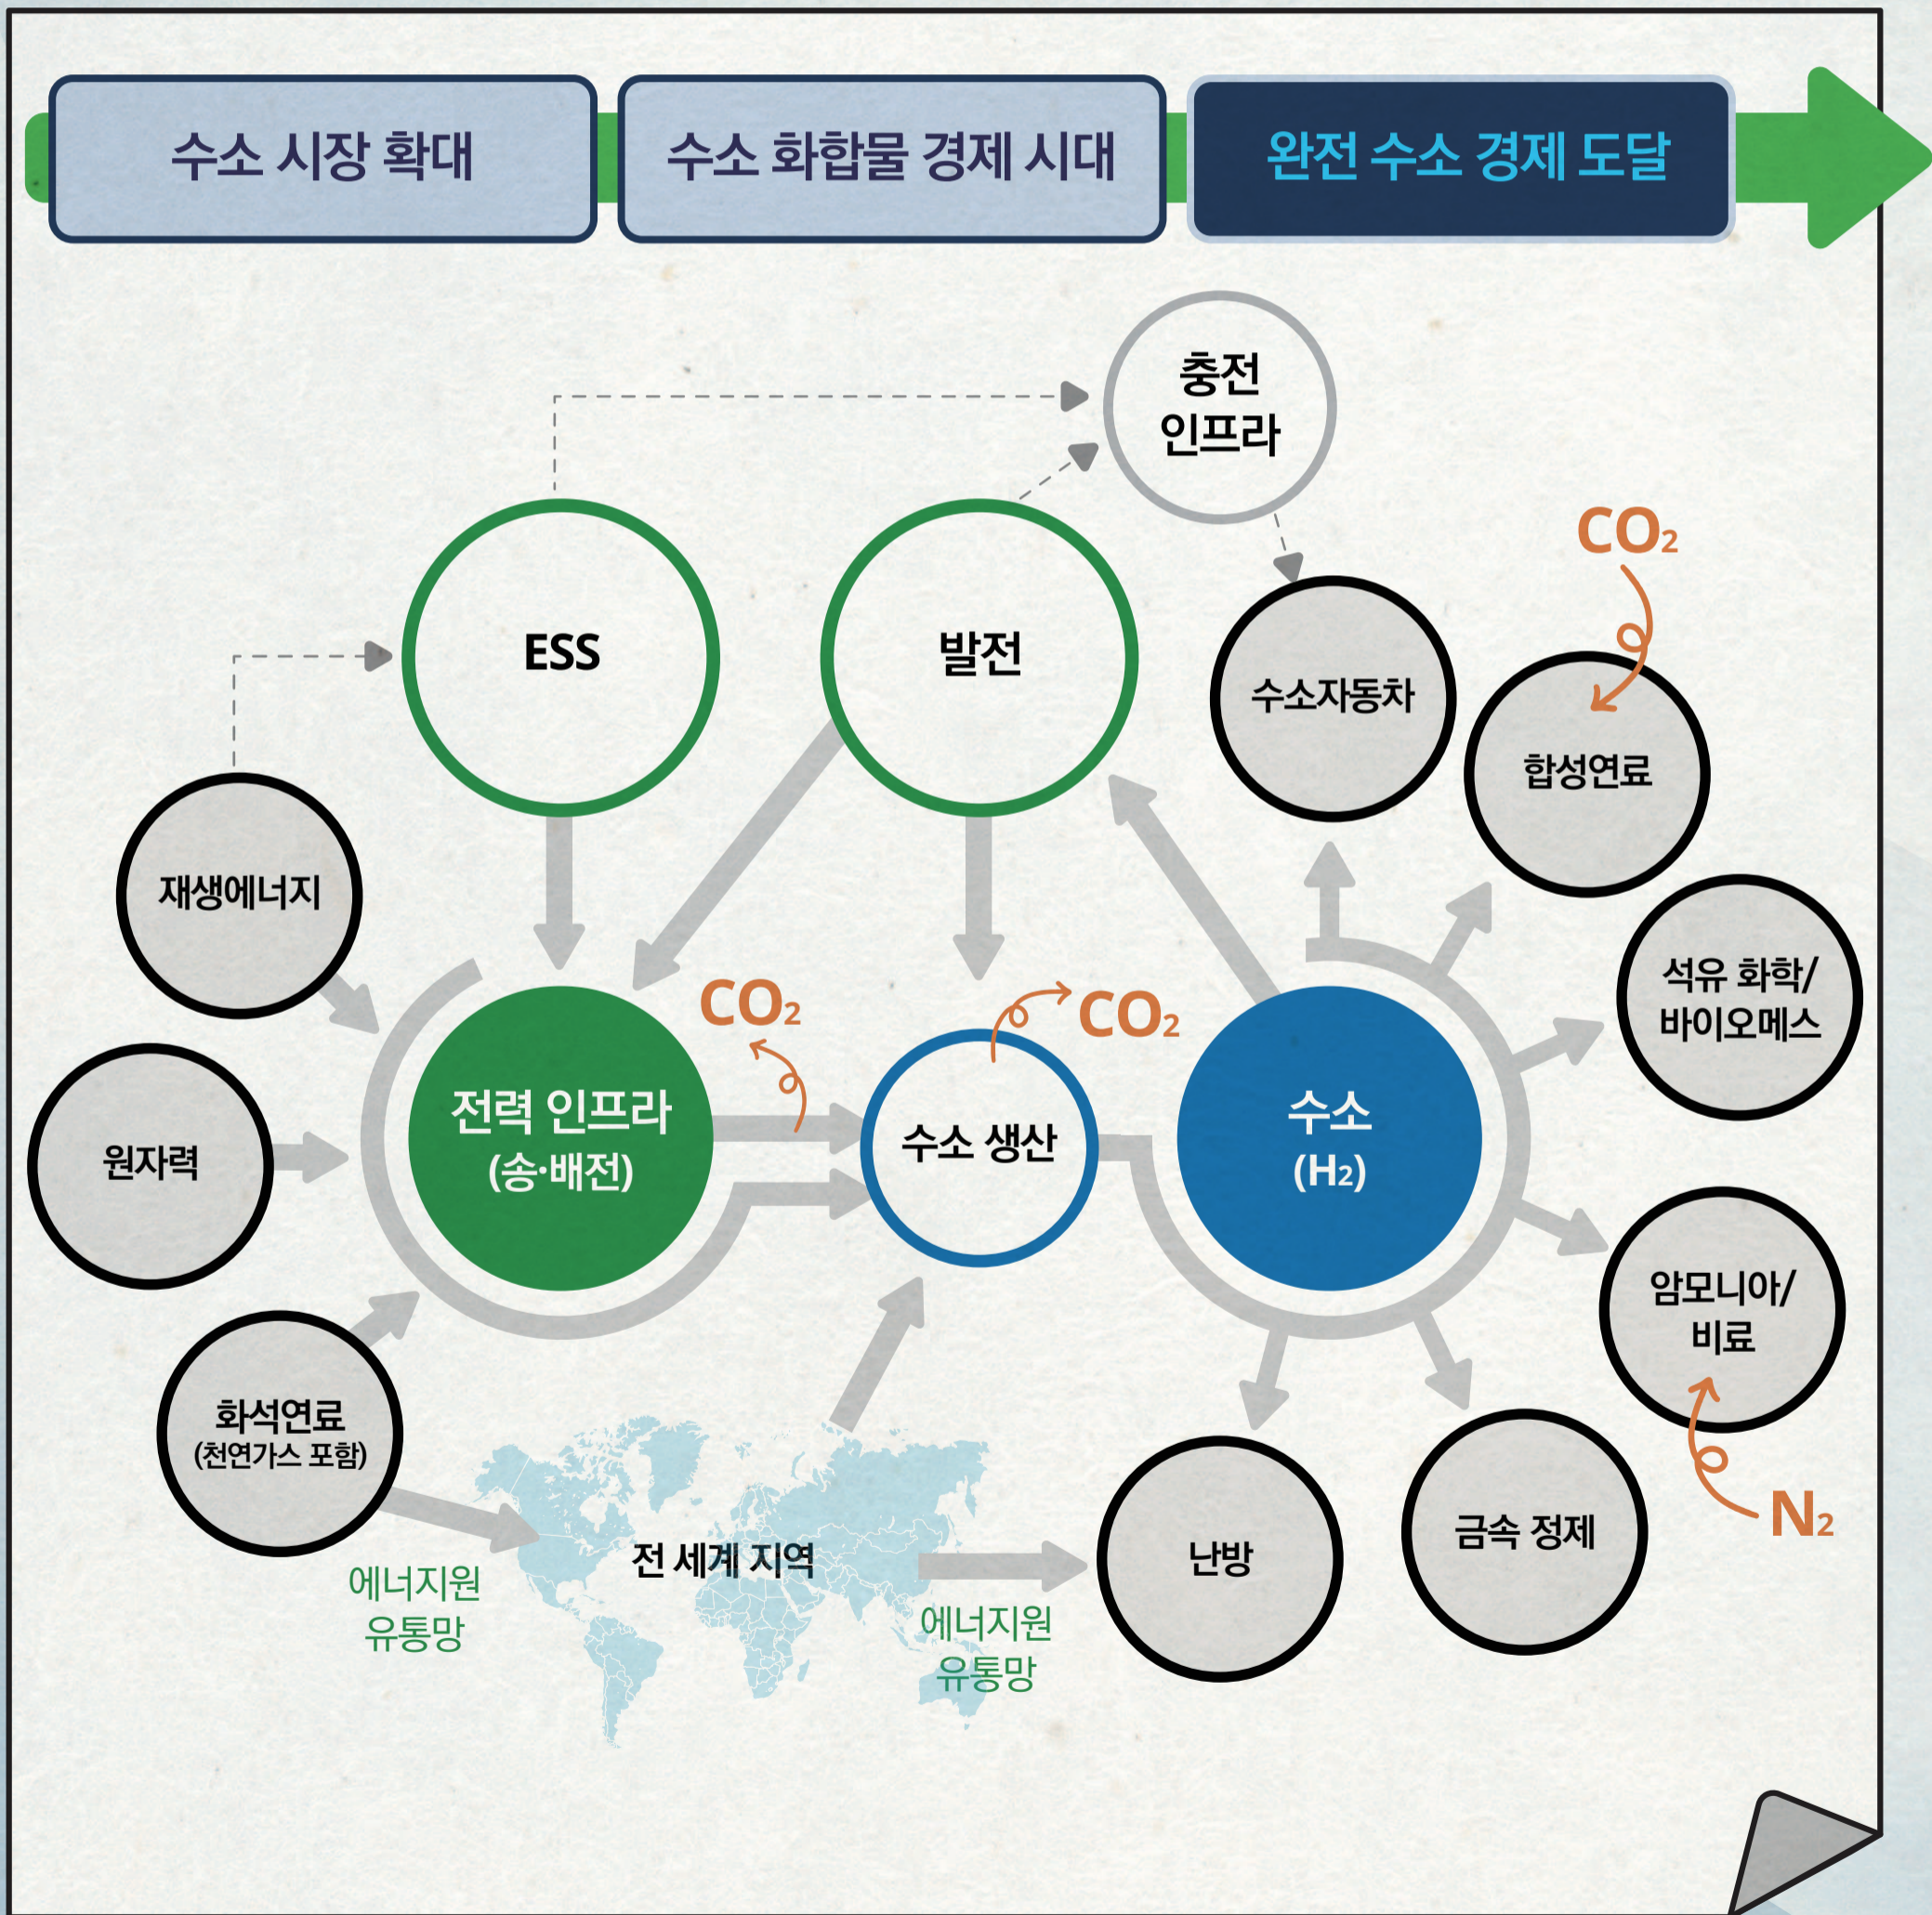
수소 시장 확대

수소 화합물 경제 시대

완전 수소 경제 도달

충전 인프라

$CO_2$

ESS

발전

수소자동차

합성연료

재생에너지

석유 화학/ 바이오메스

$CO_2$

$CO_2$

원자력

전력 인프라 (송·배전)

수소 생산

수소 ($H_2$)

암모니아/ 비료

화석연료 (천연가스 포함)

$N_2$

에너지원 유통망

전 세계 지역

난방

금속 정제

에너지원 유통망